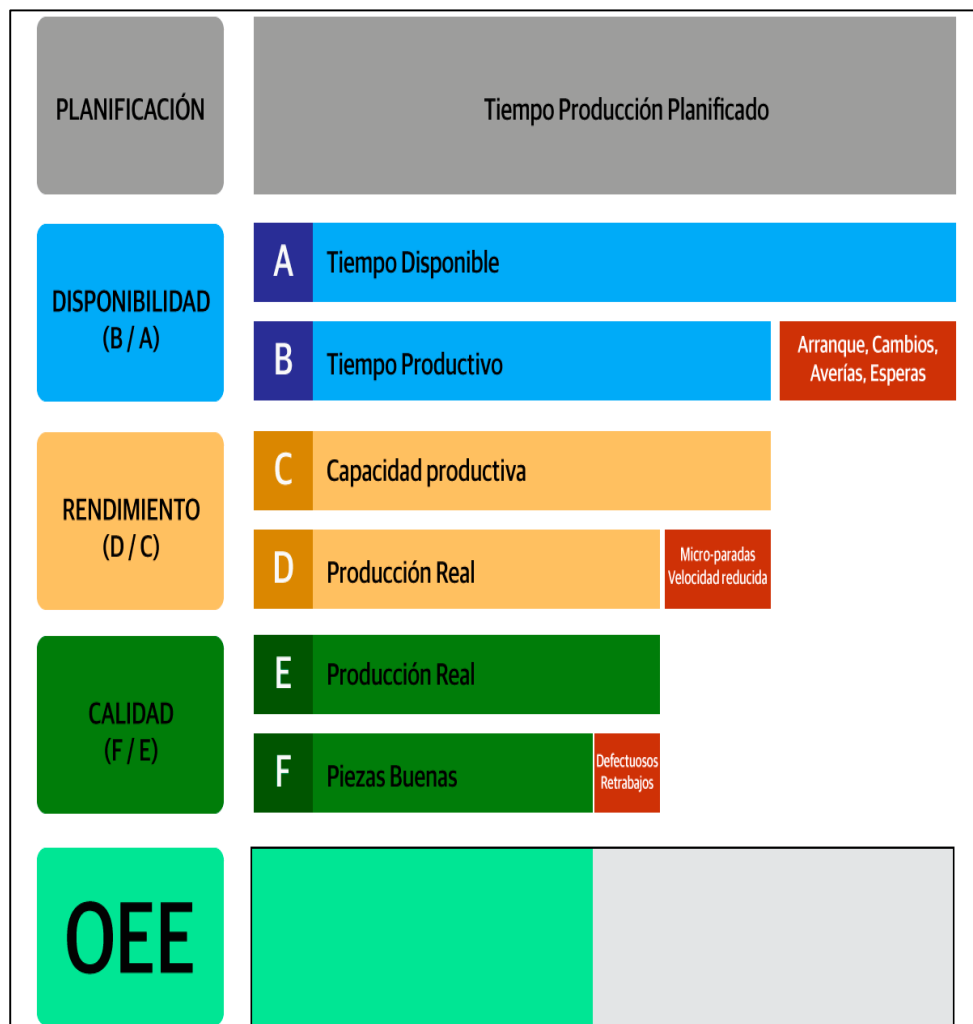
PLANIFICACIÓN

Tiempo Producción Planificado

DISPONIBILIDAD
(B / A)

A Tiempo Disponible

B Tiempo Productivo

Arranque, Cambios, Averías, Esperas

RENDIMIENTO
(D / C)

C Capacidad productiva

D Producción Real

Micro-paradas
Velocidad reducida

CALIDAD
(F / E)

E Producción Real

F Piezas Buenas

Defectuosos
Retrabajos

OEE